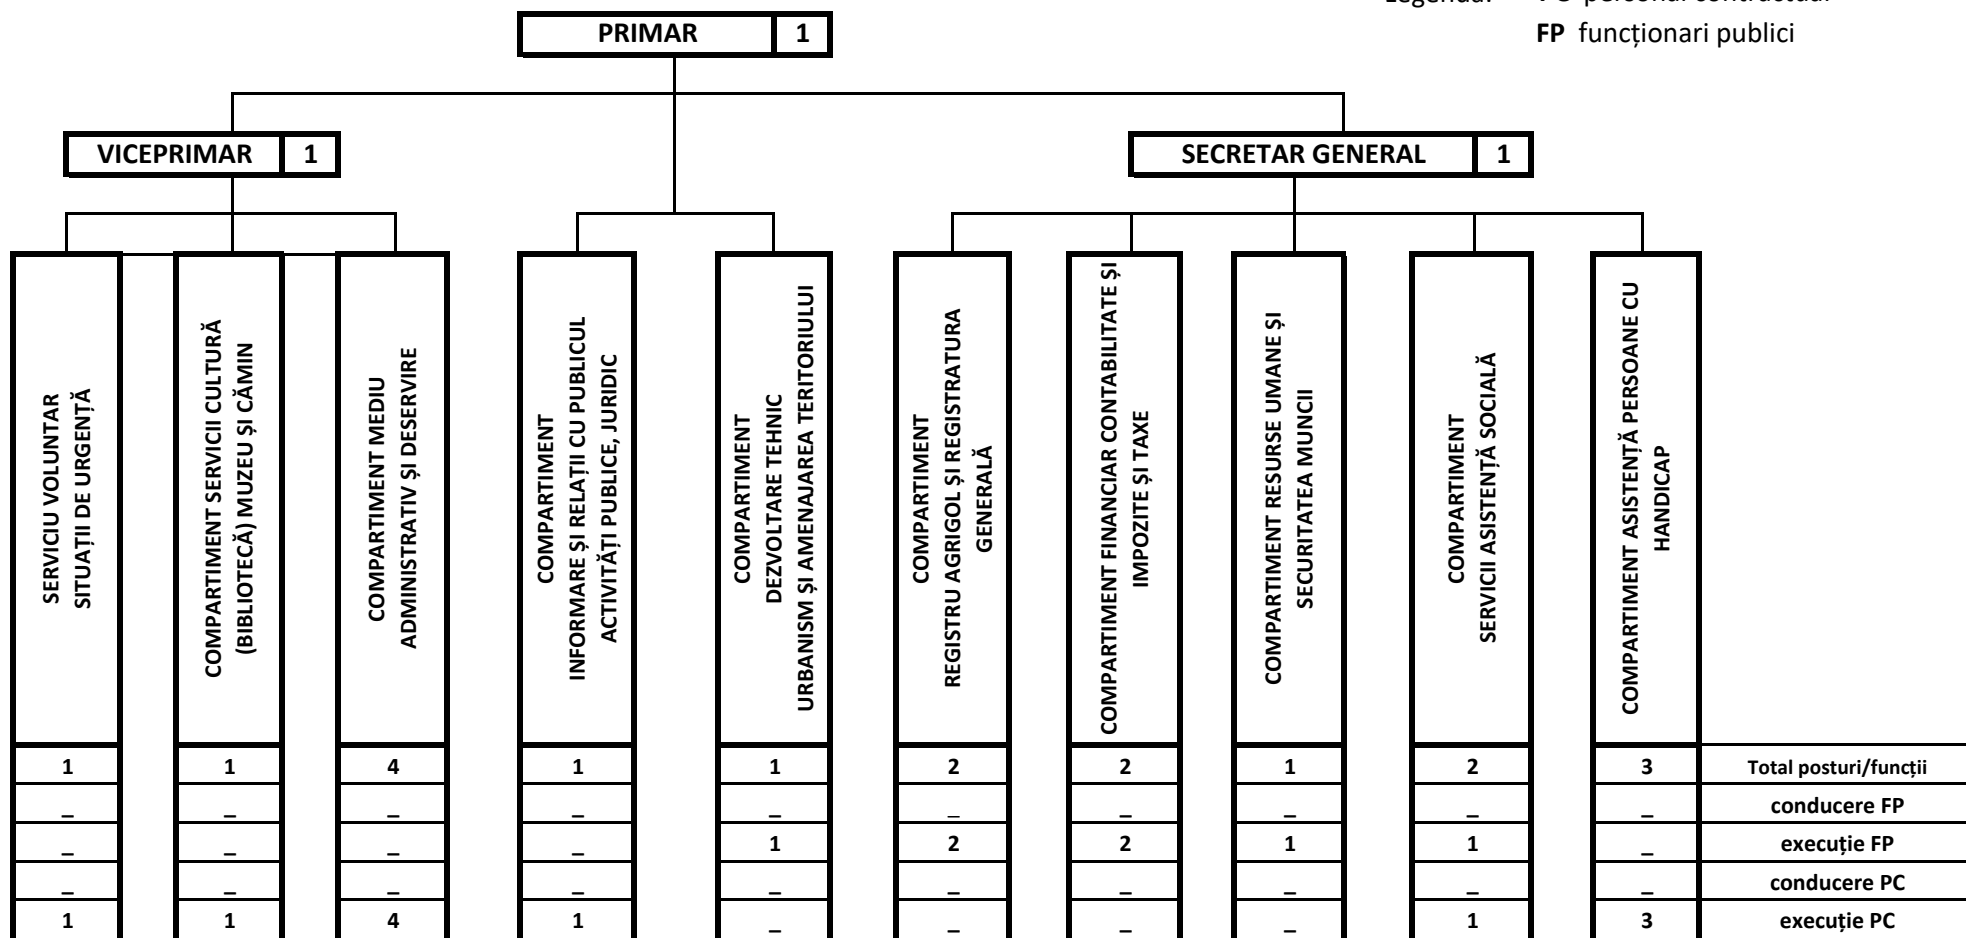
Legendă: PC personal contractual
FP funcționari publici

PRIMAR 1

VICEPRIMAR 1

SECRETAR GENERAL 1

SERVICIU VOLUNTAR SITUAȚII DE URGENȚĂ

COMPARTIMENT SERVICII CULTURĂ (BIBLIOTECĂ) MUZEU ȘI CĂMIN

COMPARTIMENT MEDIU ADMINISTRATIV ȘI DESERVIRE

COMPARTIMENT INFORMARE ȘI RELAȚII CU PUBLICUL ACTIVITĂȚI PUBLICE, JURIDIC

COMPARTIMENT DEZVOLTARE TEHNIC URBANISM ȘI AMENAJAREA TERITORIULUI

COMPARTIMENT REGISTRU AGRIGOL ȘI REGISTRATURA GENERALĂ

COMPARTIMENT FINANCIAR CONTABILITATE ȘI IMPOZITE ȘI TAXE

COMPARTIMENT RESURSE UMANE ȘI SECURITATEA MUNCII

COMPARTIMENT SERVICII ASISTENȚĂ SOCIALĂ

COMPARTIMENT ASISTENȚĂ PERSOANE CU HANDICAP

| 1 | 1 | 4 | 1 | 1 | 2 | 2 | 1 | 2 | 3 | Total posturi/funcții |
|---|---|---|---|---|---|---|---|---|---|---|
| _ | _ | _ | _ | _ | _ | _ | _ | _ | _ | conducere FP |
| _ | _ | _ | _ | 1 | 2 | 2 | 1 | 1 | _ | execuție FP |
| _ | _ | _ | _ | _ | _ | _ | _ | _ | _ | conducere PC |
| 1 | 1 | 4 | 1 | _ | _ | _ | _ | 1 | 3 | execuție PC |